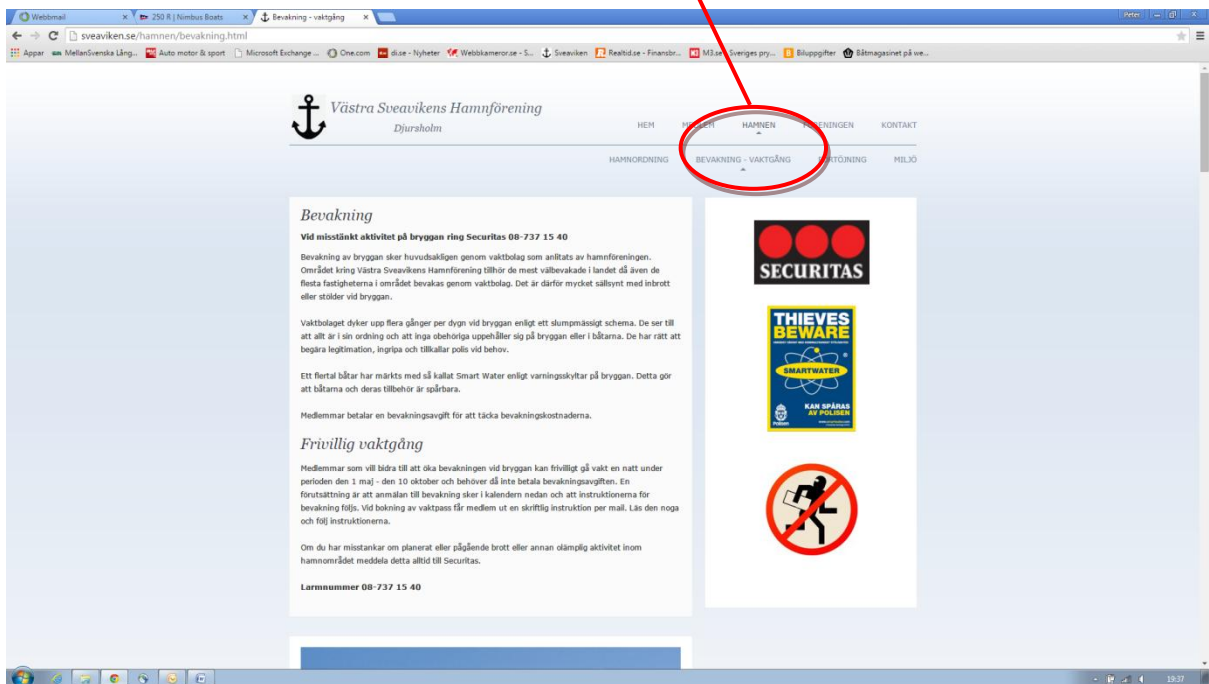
Webbmail
250 R | Nimbus Boats
Bevakning - vaktgång
Peter
sveaviken.se/hamnen/bevakning.html
Appar MellanSvenska Lång... Auto motor & sport Microsoft Exchange ... One.com di.se - Nyheter Webbkameror.se - S... Sveaviken Realtid.se - Finansbr... M3.se Sveriges pry... Biluppgifter Båtmagasinet på we...

Västra Sveavikens Hamnförening
Djursholm

HEM M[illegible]EM HAMNEN F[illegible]ENINGEN KONTAKT
HAMNORDNING BEVAKNING - VAKTGÅNG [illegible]TÖJNING MILJÖ

Bevakning

Vid misstänkt aktivitet på bryggan ring Securitas 08-737 15 40

Bevakning av bryggan sker huvudsakligen genom vaktbolag som anlitats av hamnföreningen. Området kring Västra Sveavikens Hamnförening tillhör de mest välbevakade i landet då även de flesta fastigheterna i området bevakas genom vaktbolag. Det är därför mycket sällsynt med inbrott eller stölder vid bryggan.

Vaktbolaget dyker upp flera gånger per dygn vid bryggan enligt ett slumpmässigt schema. De ser till att allt är i sin ordning och att inga obehöriga uppehåller sig på bryggan eller i båtarna. De har rätt att begära legitimation, ingripa och tillkallar polis vid behov.

Ett flertal båtar har märkts med så kallat Smart Water enligt varningsskyltar på bryggan. Detta gör att båtarna och deras tillbehör är spårbara.

Medlemmar betalar en bevakningsavgift för att täcka bevakningskostnaderna.

Frivillig vaktgång

Medlemmar som vill bidra till att öka bevakningen vid bryggan kan frivilligt gå vakt en natt under perioden den 1 maj - den 10 oktober och behöver då inte betala bevakningsavgiften. En förutsättning är att anmälan till bevakning sker i kalendern nedan och att instruktionerna för bevakning följs. Vid bokning av vaktpass får medlem ut en skriftlig instruktion per mail. Läs den noga och följ instruktionerna.

Om du har misstankar om planerat eller pågående brott eller annan olämplig aktivitet inom hamnområdet meddela detta alltid till Securitas.

Larmnummer 08-737 15 40

SECURITAS

THIEVES BEWARE
SMARTWATER
KAN SPÅRAS AV POLISEN
Polisen

19:37